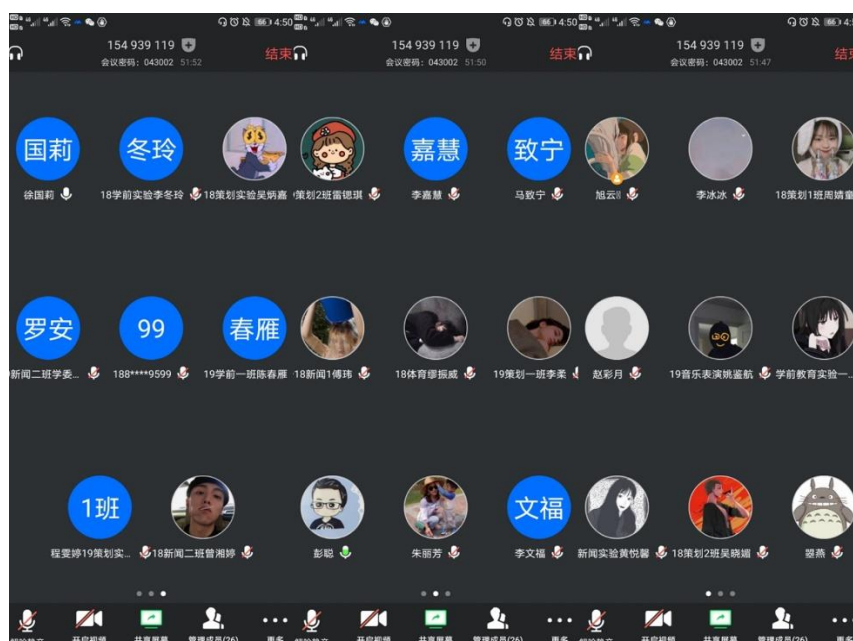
4:50
154 939 119
会议密码：043002 51:52
结束

国莉
徐国莉
冬玲
18学前实验李冬玲
18策划实验吴炳嘉
策划2班雷锟琪
罗安
新闻二班学委...
99
188****9599
春雁
19学前一班陈春雁
18新闻1傅玮
1班
程雯婷19策划实...
18新闻二班曾湘婷
彭聪

4:50
154 939 119
会议密码：043002 51:50
结束

嘉慧
李嘉慧
致宁
马致宁
旭云
18体育缪振威
19策划一班李柔
赵彩月
朱丽芳
文福
李文福
新闻实验黄悦馨

4:5
154 939 119
会议密码：043002 51:47
结

李冰冰
18策划1班周婧童
19音乐表演姚鉴航
学前教育实验一...
18策划2班吴晓媚
瑟燕

解除静音 开启视频 共享屏幕 管理成员(26) 更多
解除静音 开启视频 共享屏幕 管理成员(26) 更多
解除静音 开启视频 共享屏幕 管理成员(26) 更多